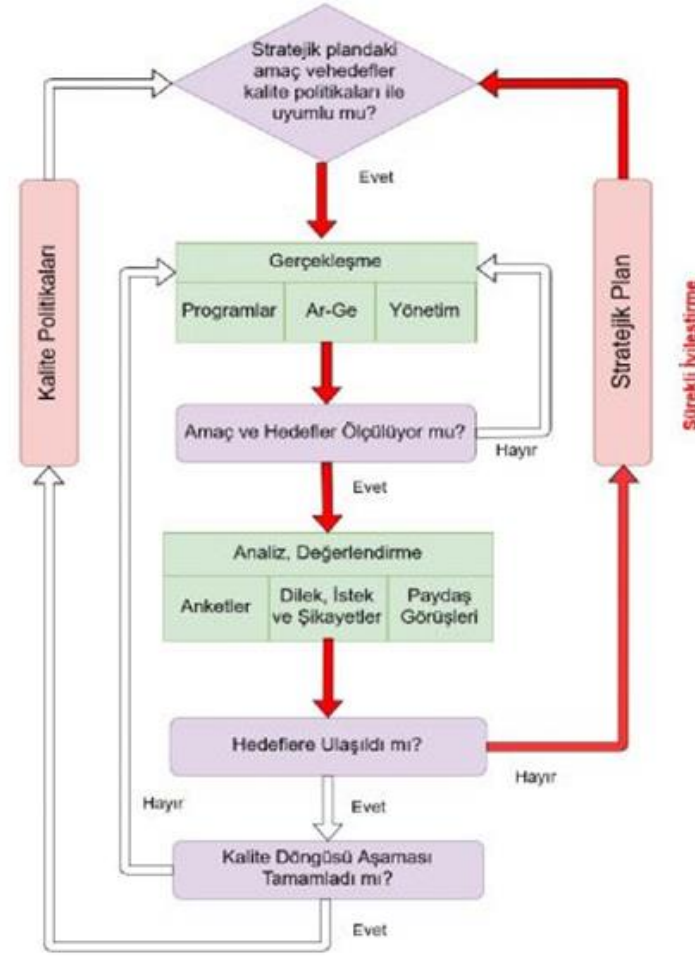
Stratejik plandaki amaç vehedefler kalite politikaları ile uyumlu mu?

Evet

Kalite Politikaları

Stratejik Plan

Sürekli İyileştirme

Gerçekleşme

Programlar | Ar-Ge | Yönetim

Amaç ve Hedefler Ölçülüyor mu?

Hayır

Evet

Analiz, Değerlendirme

Anketler | Dilek, İstek ve Şikayetler | Paydaş Görüşleri

Hedeflere Ulaşıldı mı?

Hayır

Hayır

Evet

Kalite Döngüsü Aşaması Tamamladı mı?

Evet